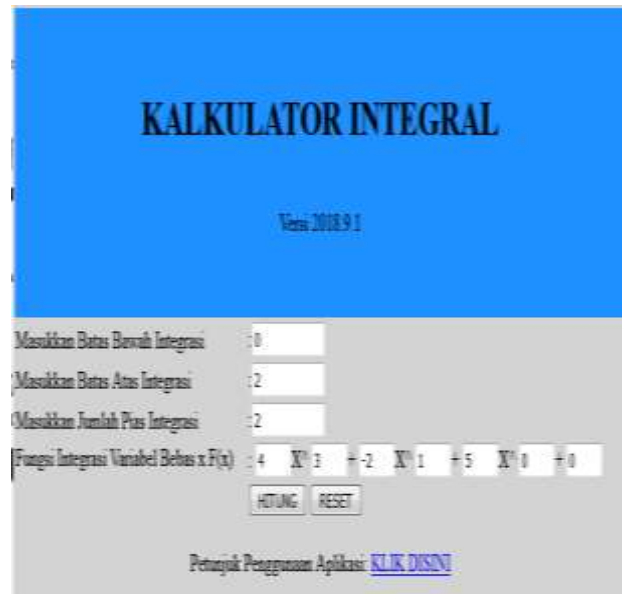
KALKULATOR INTEGRAL

Versi 2018.9.1

Masukkan Batas Bawah Integrasi : 0

Masukkan Batas Atas Integrasi : 2

Masukkan Jumlah Plus Integrasi : 2

Fungsi Integrasi Variabel Bebas x F(x) : 4 X^ 2 + -2 X^ 1 + 5 X^ 0 + 0

HITUNG RESET

Petunjuk Penggunaan Aplikasi: KLIK DISINI